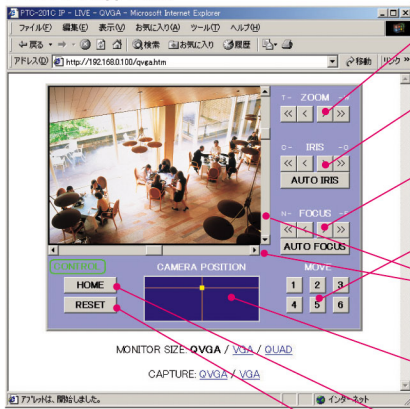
FTC-201C IP - LIVE - QVGA - Microsoft Internet Explorer

ファイル(F) 編集(E) 表示(V) お気に入り(A) ツール(T) ヘルプ(H)

戻る 検索 お気に入り 履歴

アドレス(D) http://192.168.0.100/qvga.htm 移動 リンク

T- ZOOM -W

<< < > >>

O- IRIS -C

<< < > >>

AUTO IRIS

N- FOCUS -F

<< < > >>

AUTO FOCUS

CONTROL

CAMERA POSITION

MOVE

HOME

RESET

1 2 3

4 5 6

MONITOR SIZE: QVGA / VGA / QUAD

CAPTURE: QVGA / VGA

アプレットは、開始しました。

インターネット